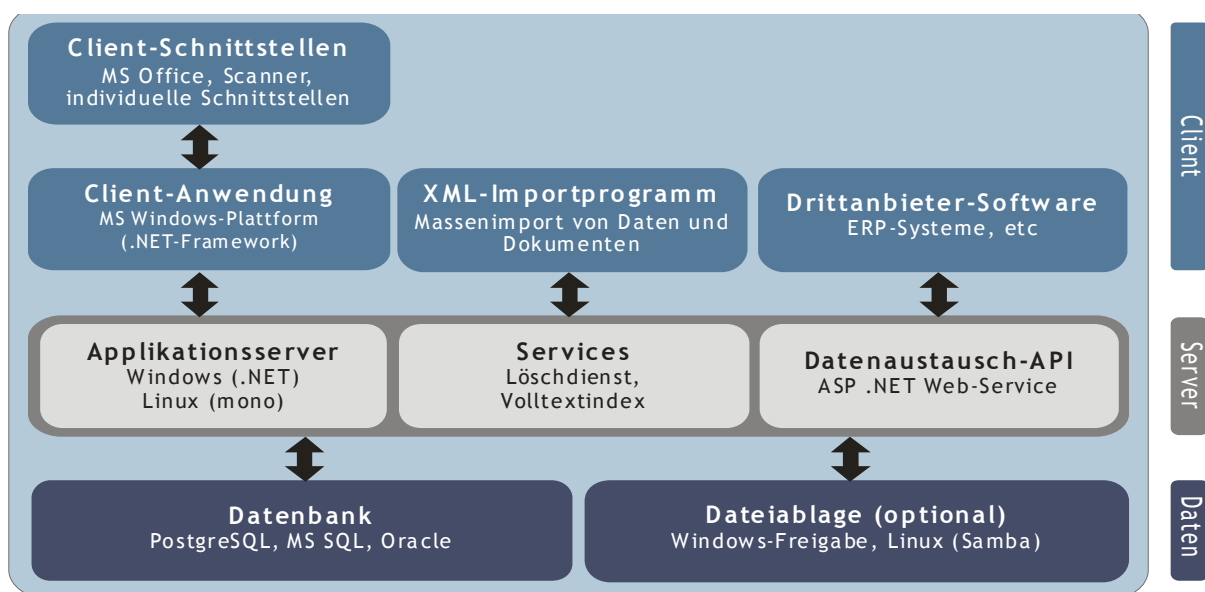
Client-Schnittstellen
MS Office, Scanner, individuelle Schnittstellen

Client-Anwendung
MS Windows-Plattform (.NET-Framework)

XML-Importprogramm
Massenimport von Daten und Dokumenten

Drittanbieter-Software
ERP-Systeme, etc

Applikationsserver
Windows (.NET)
Linux (mono)

Services
Löschdienst,
Volltextindex

Datenaustausch-API
ASP .NET Web-Service

Datenbank
PostgreSQL, MS SQL, Oracle

Dateiablage (optional)
Windows-Freigabe, Linux (Samba)

Client

Server

Daten